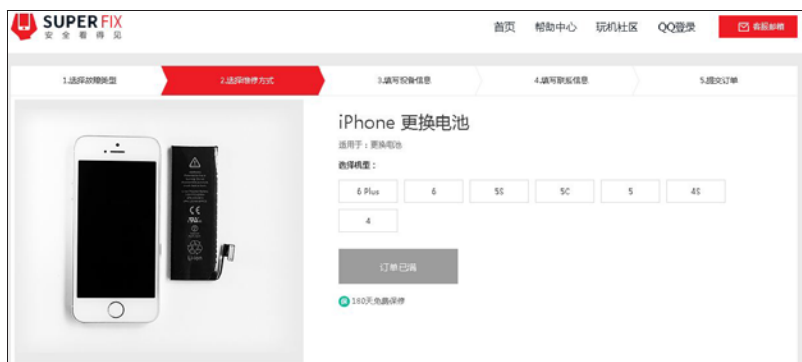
SUPER FIX
安全看得见

首页 帮助中心 玩机社区 QQ登录 寄修邮箱

1.选择故障类型
2.选择维修方式
3.填写报备信息
4.填写联系信息
5.提交订单

iPhone 更换电池
适用于：更换电池
选择机型：

6 Plus
6
5S
5C
5
4S
4

订单已满

180天免费保修